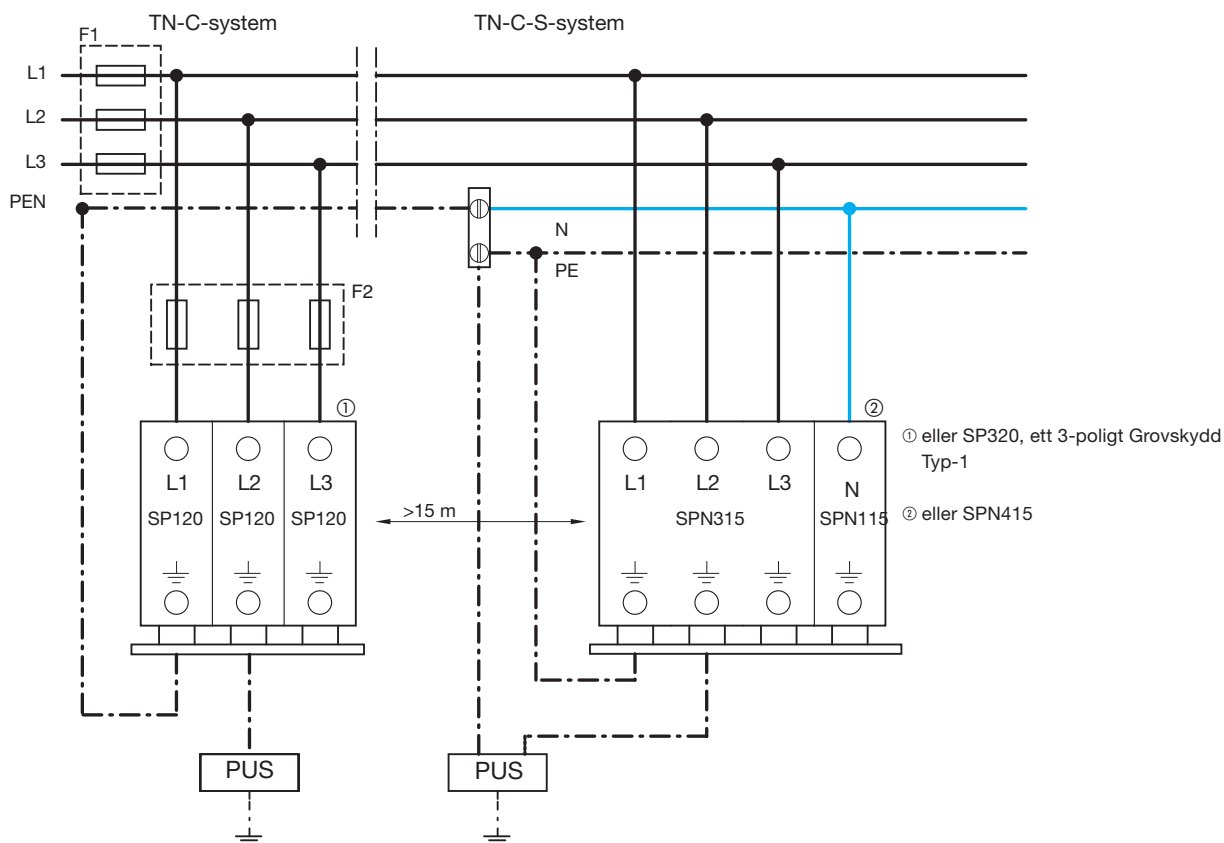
TN-C-system

TN-C-S-system

F1

L1

L2

L3

PEN

N

PE

F2

①

L1 L2 L3

SP120 SP120 SP120

>15 m

②

L1 L2 L3

SPN315

N

SPN115

① eller SP320, ett 3-poligt Grovskydd Typ-1

② eller SPN415

PUS

PUS